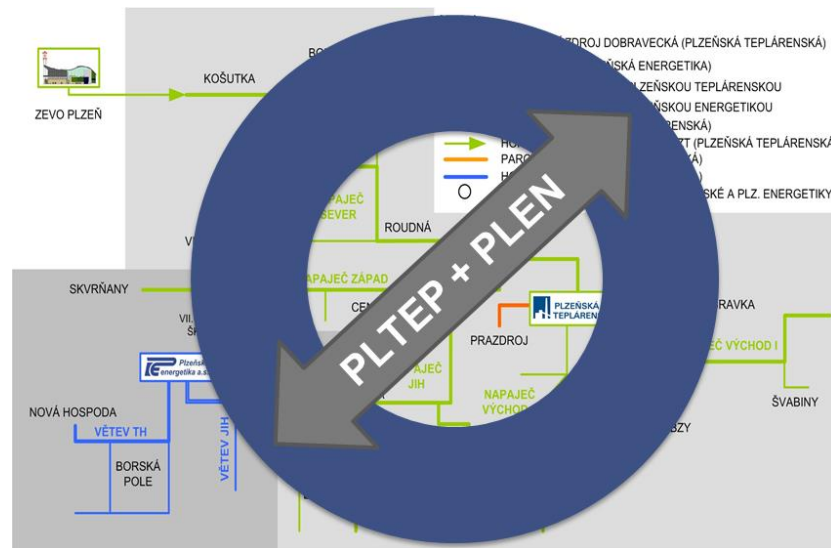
ZEVO PLZEŇ

KOŠUTKA

BO

ZDROJ DOBRAVECKÁ (PLZEŇSKÁ TEPLÁRENSKÁ)

ŠKÁ ENERGETIKA)

PLZEŇSKOU TEPLÁRENSKOU

SKOU ENERGETIKOU

RENSKÁ)

ZT (PLZEŇSKÁ TEPLÁRENSKÁ

Á)

SKÉ A PLZ. ENERGETIKY

HO

PARO

HO

O

NAPÁJEČ SEVER

ROUDNÁ

VI

NAPÁJEČ ZÁPAD

SKVRŇANY

CEN

VII. Š

PLZEŇSKÁ TEPLÁREN

RAVKA

PRAZDROJ

NAPÁJEČ VÝCHOD I

Plzeňská energetika a.s.

NAPÁJEČ JIH

NAPÁJEČ VÝCHOD

ŠVABINY

NOVÁ HOSPODA

VĚTEV TH

VĚTEV JIH

BZY

BORSKÁ POLE

PLTEP + PLEN